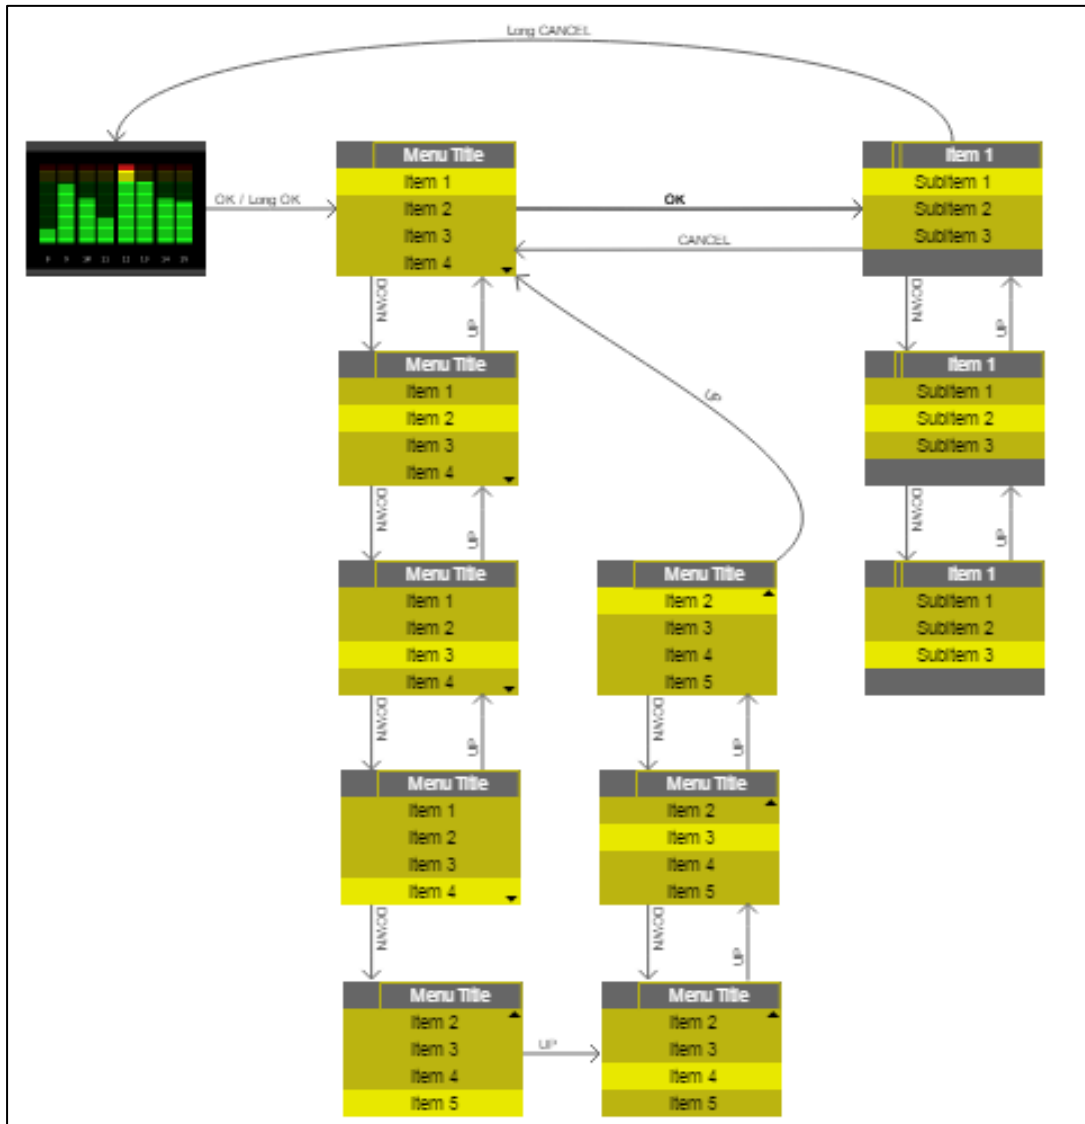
Long CANCEL

OK / Long OK

Menu Title
Item 1
Item 2
Item 3
Item 4

OK

CANCEL

Item 1
SubItem 1
SubItem 2
SubItem 3

DOWN

UP

Menu Title
Item 1
Item 2
Item 3
Item 4

DOWN

UP

Item 1
SubItem 1
SubItem 2
SubItem 3

DOWN

UP

Menu Title
Item 1
Item 2
Item 3
Item 4

UP

Menu Title
Item 2
Item 3
Item 4
Item 5

Item 1
SubItem 1
SubItem 2
SubItem 3

DOWN

UP

DOWN

UP

Menu Title
Item 1
Item 2
Item 3
Item 4

Menu Title
Item 2
Item 3
Item 4
Item 5

DOWN

DOWN

UP

Menu Title
Item 2
Item 3
Item 4
Item 5

UP

Menu Title
Item 2
Item 3
Item 4
Item 5